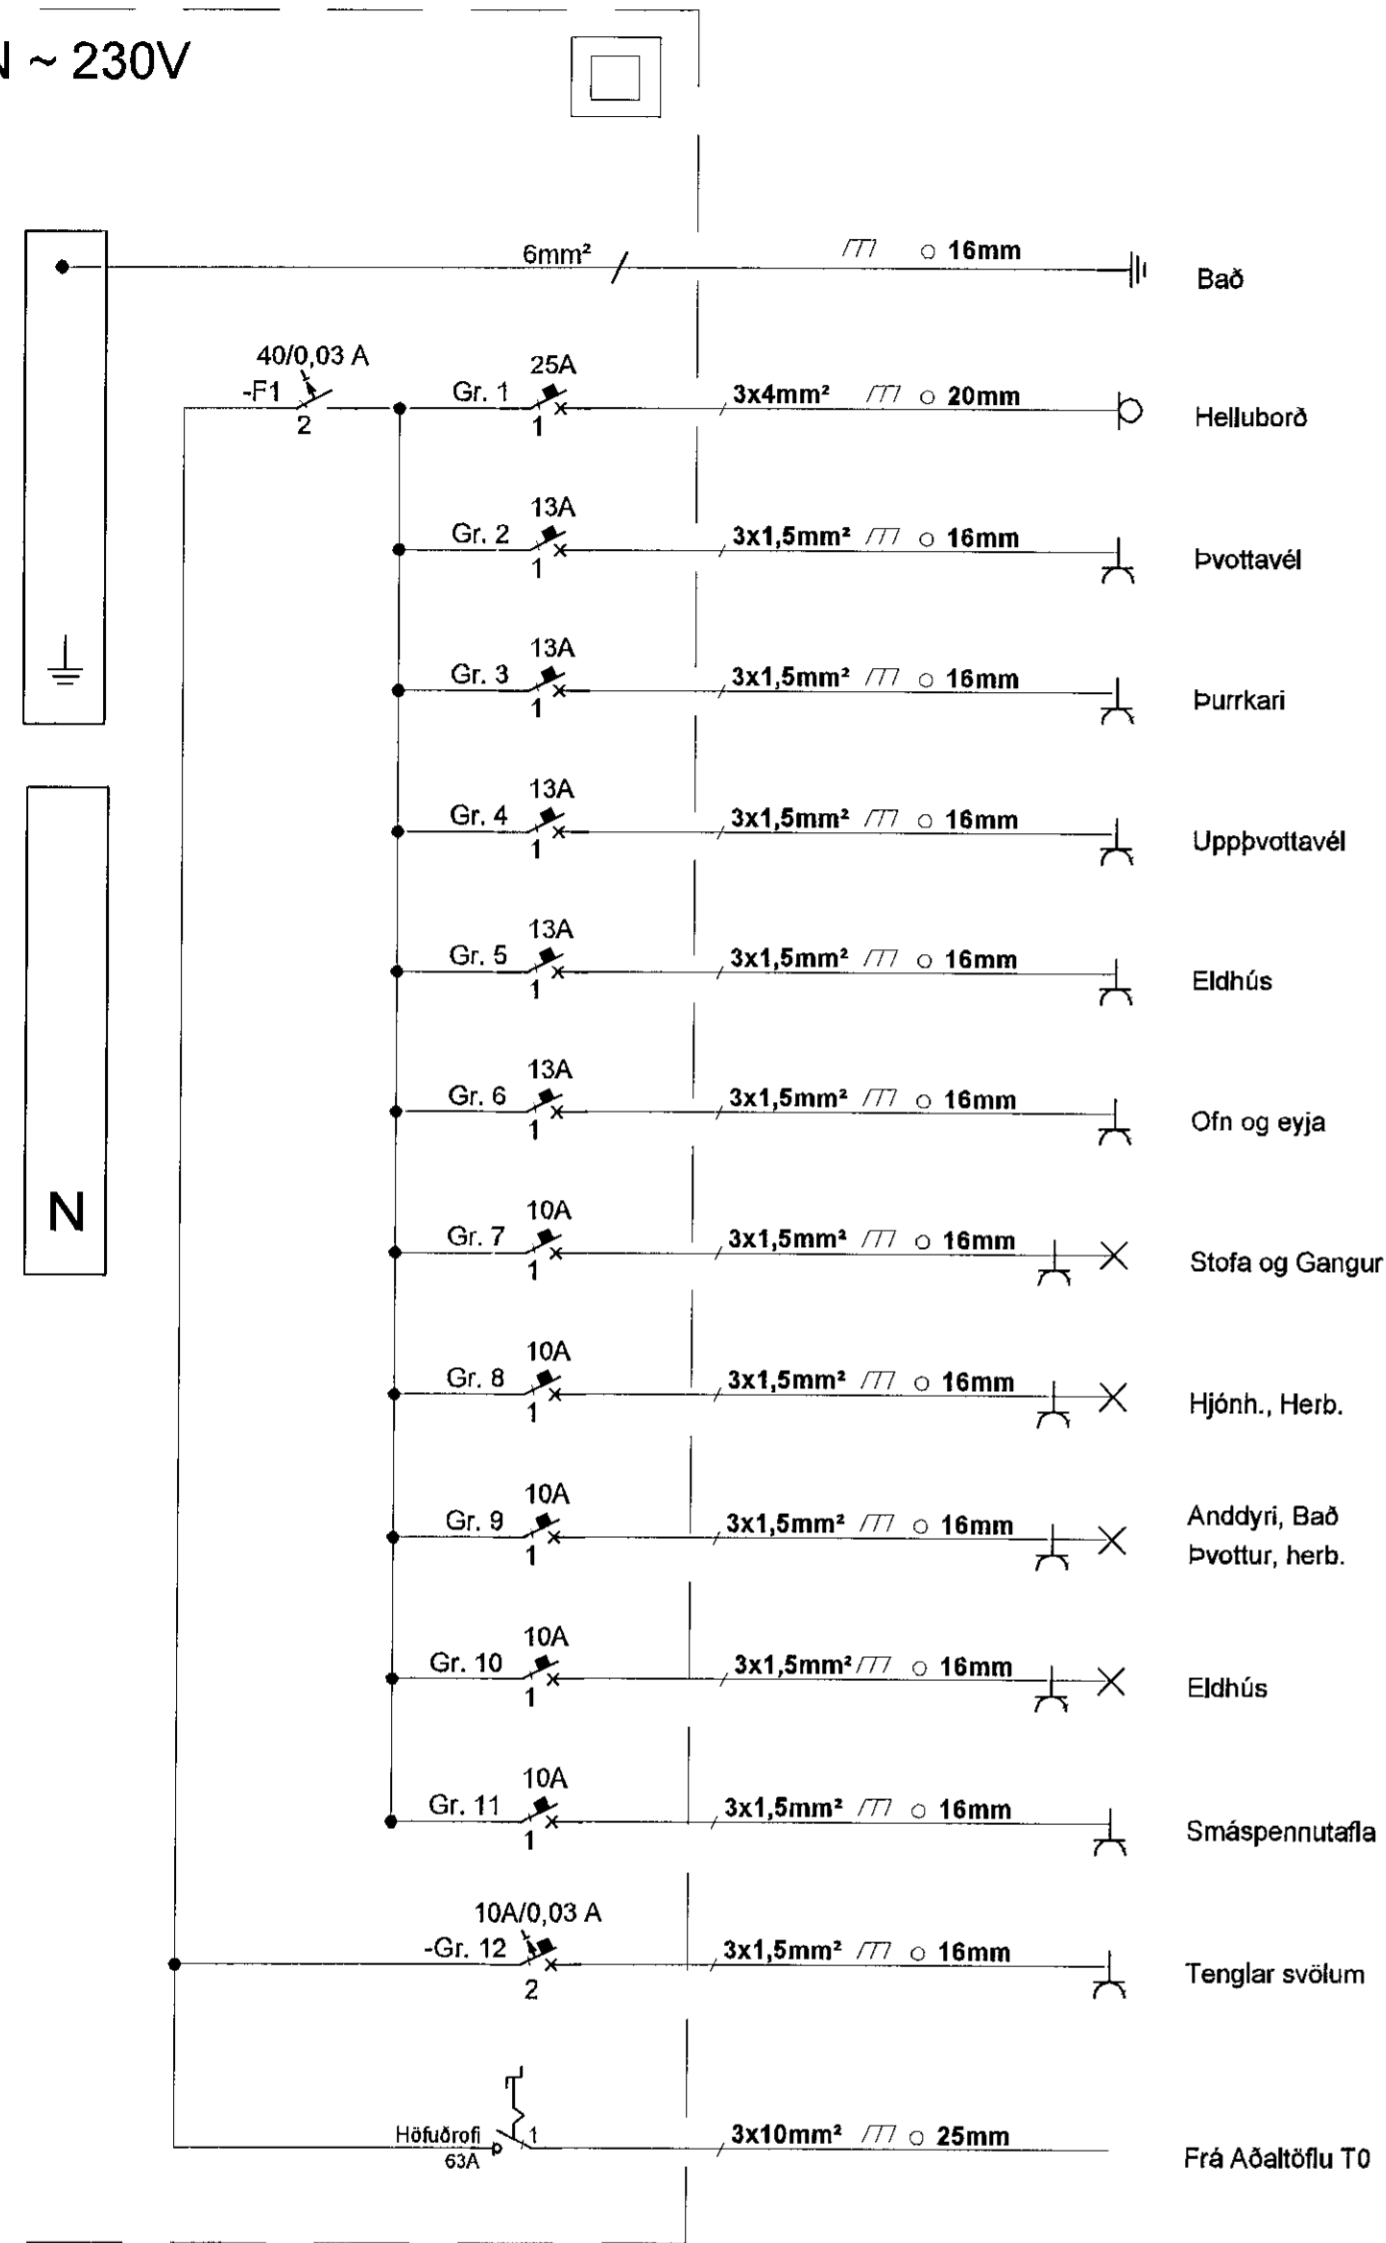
N ~ 230V

6mm² /TT/ ○ 16mm Bað

40/0,03 A
-F1
2

Gr. 1 25A 1 3x4mm² /TT/ ○ 20mm Helluborð

Gr. 2 13A 1 3x1,5mm² /TT/ ○ 16mm Þvottavél

Gr. 3 13A 1 3x1,5mm² /TT/ ○ 16mm Þurrkari

Gr. 4 13A 1 3x1,5mm² /TT/ ○ 16mm Uppþvottavél

Gr. 5 13A 1 3x1,5mm² /TT/ ○ 16mm Eldhús

Gr. 6 13A 1 3x1,5mm² /TT/ ○ 16mm Ofn og eyja

N

Gr. 7 10A 1 3x1,5mm² /TT/ ○ 16mm Stofa og Gangur

Gr. 8 10A 1 3x1,5mm² /TT/ ○ 16mm Hjónh., Herb.

Gr. 9 10A 1 3x1,5mm² /TT/ ○ 16mm Anddyri, Bað Þvottur, herb.

Gr. 10 10A 1 3x1,5mm² /TT/ ○ 16mm Eldhús

Gr. 11 10A 1 3x1,5mm² /TT/ ○ 16mm Smáspennutafla

10A/0,03 A
-Gr. 12 2 3x1,5mm² /TT/ ○ 16mm Tenglar svölum

Höfuðrofi 63A 1 3x10mm² /TT/ ○ 25mm Frá Aðaltöflu T0